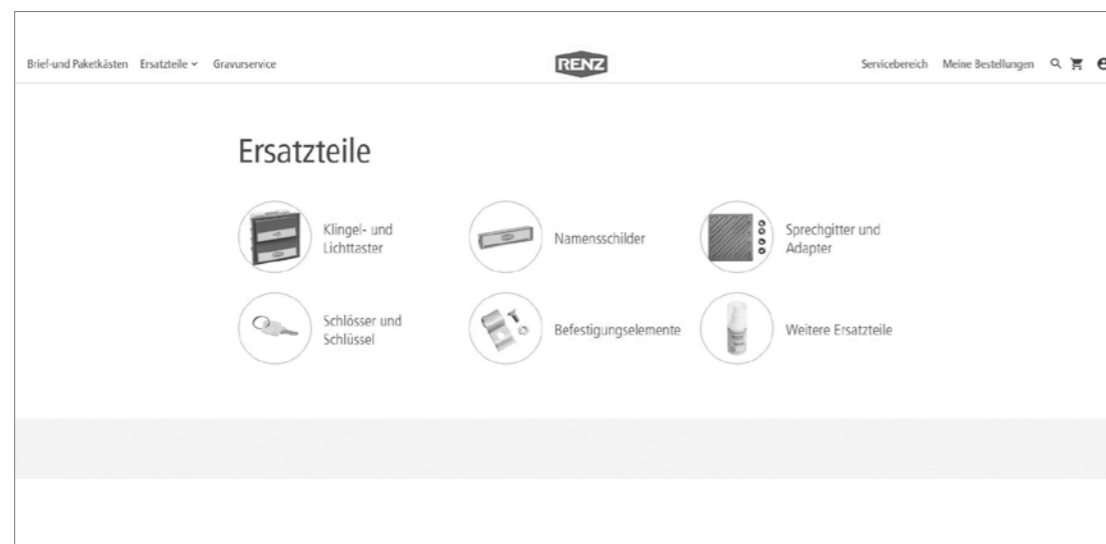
Brief-und Paketkästen Ersatzteile Gravurservice

RENZ

Servicebereich Meine Bestellungen

Ersatzteile

Klingel- und Lichttaster

Namensschilder

Sprechgitter und Adapter

Schlösser und Schlüssel

Befestigungselemente

Weitere Ersatzteile